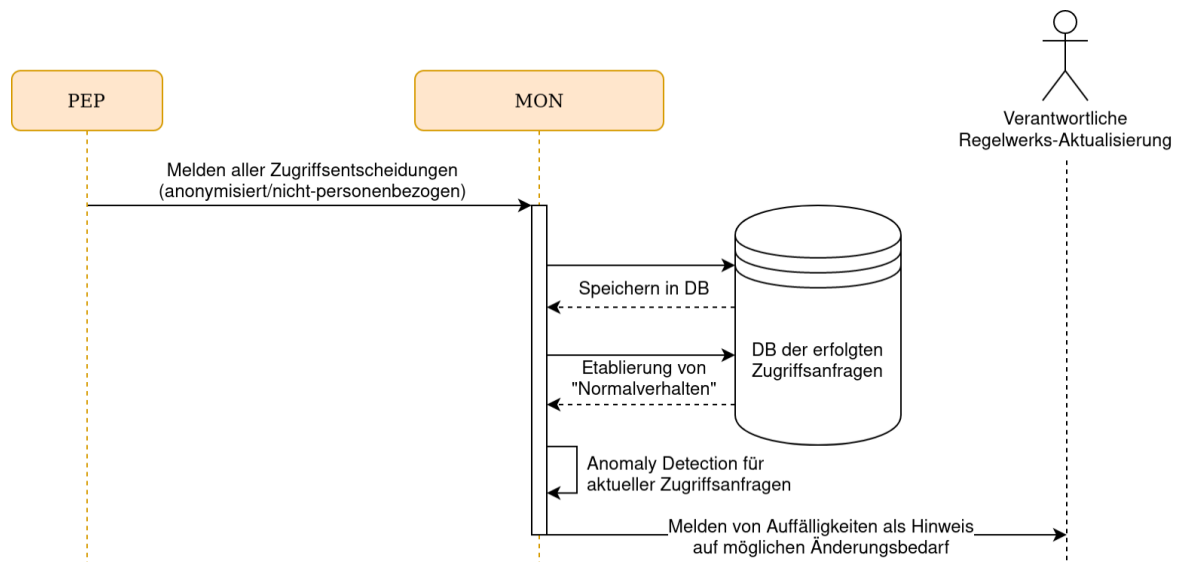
PEP

MON

Verantwortliche Regelwerks-Aktualisierung

Melden aller Zugriffsentscheidungen (anonymisiert/nicht-personenbezogen)

Speichern in DB

DB der erfolgten Zugriffsanfragen

Etablierung von "Normalverhalten"

Anomaly Detection für aktueller Zugriffsanfragen

Melden von Auffälligkeiten als Hinweis auf möglichen Änderungsbedarf